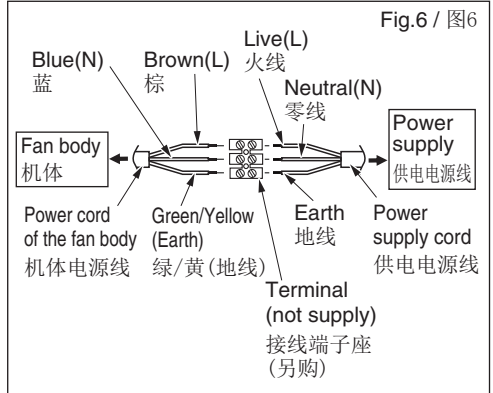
Fig.6 / 图6

Blue(N)
蓝

Brown(L)
棕

Live(L)
火线

Neutral(N)
零线

Fan body
机体

Power supply
供电电源线

Power cord of the fan body
机体电源线

Green/Yellow (Earth)
绿/黄(地线)

Earth
地线

Power supply cord
供电电源线

Terminal (not supply)
接线端子座
(另购)